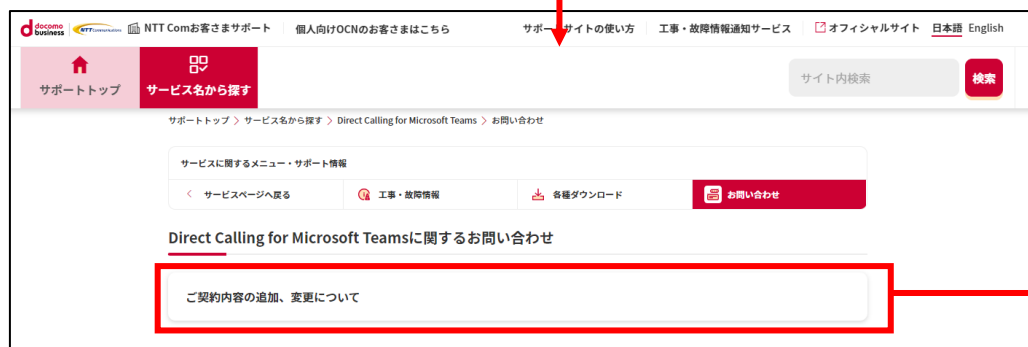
docomo business NTT Communications NTT Comお客さまサポート 個人向けOCNのお客さまはこちら サポー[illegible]サイトの使い方 工事・故障情報通知サービス オフィシャルサイト 日本語 English

サポートトップ サービス名から探す サイト内検索 検索

サポートトップ > サービス名から探す > Direct Calling for Microsoft Teams > お問い合わせ

サービスに関するメニュー・サポート情報

サービスページへ戻る 工事・故障情報 各種ダウンロード お問い合わせ

Direct Calling for Microsoft Teamsに関するお問い合わせ

ご契約内容の追加、変更について